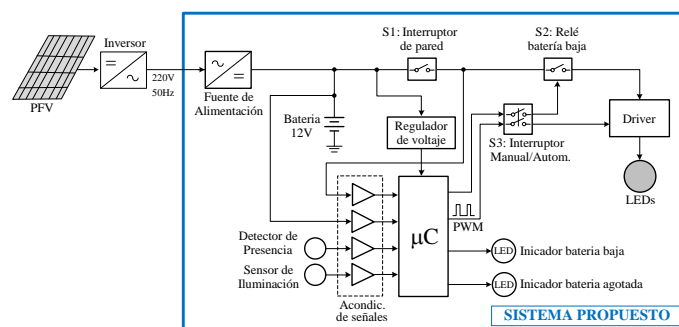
PFV

Inversor

=

~

220V
50Hz

~

=

Fuente de Alimentación

Bateria 12V

S1: Interruptor de pared

S2: Relé batería baja

Regulador de voltaje

S3: Interruptor Manual/Autom.

Driver

LEDs

PWM

μC

Detector de Presencia

Sensor de Iluminación

Acondic. de señales

LED Inicador bateria baja

LED Inicador bateria agotada

SISTEMA PROPUESTO